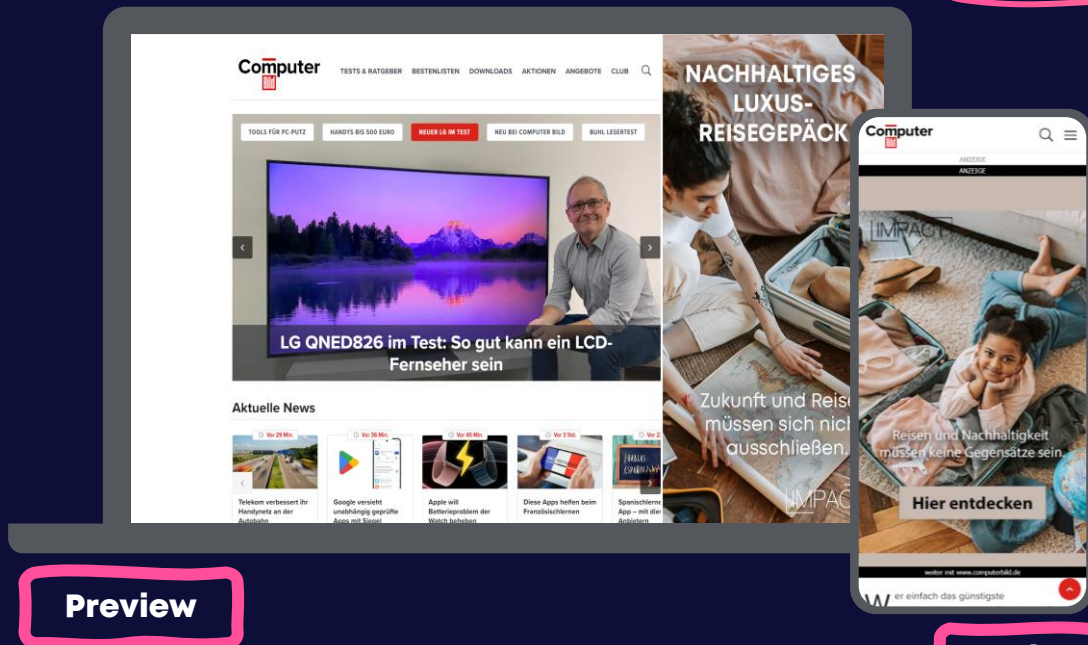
Computer Bild

TESTS & RATGEBER BESTENLISTEN DOWNLOADS AKTIONEN ANGEBOTE CLUB

TOOLS FÜR PC-PUTZ HANDYS BIS 500 EURO NEUER LG IM TEST NEU BEI COMPUTER BILD BUHL LESERTEST

LG QNED826 im Test: So gut kann ein LCD-Fernseher sein

Aktuelle News

Vor 29 Min. Telekom verbessert ihr Handynetz an der Autobahn

Vor 36 Min. Google versieht unabhängig geprüfte Apps mit Siegel

Vor 45 Min. Apple will Batterieproblem der Watch beheben

Vor 3 Std. Diese Apps helfen beim Französischlernen

Vor 3 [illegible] Spanischlerne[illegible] App – mit die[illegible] Anbietern

NACHHALTIGES LUXUS-REISEGEPÄCK

Zukunft und Reise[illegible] müssen sich nich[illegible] ausschließen.

IMPAC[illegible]

Computer Bild

ANZEIGE

ANZEIGE

IMPACT

Reisen und Nachhaltigkeit müssen keine Gegensätze sein.

Hier entdecken

weiter mit www.computerbild.de

W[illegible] er einfach das günstigste

Preview